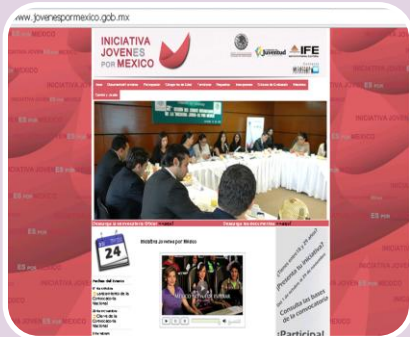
www.jovenespormexico.gob.mx

INICIATIVA JOVENES POR MEXICO

Juventud

IFE

24

Iniciativa Jovenes por México

¡Presenta tu iniciativa!

Consulta las bases de la convocatoria

¡Participa!

INICIATIVA JOVENES

ES POR

INICIATIVA JOVENES

ES POR

MEXICO

INICIATIVA JOVENES

ES POR

MEXICO

ES POR

MEXICO

INICIATIVA JOVENES

ES POR

INICIATIVA JOVENES

ES POR